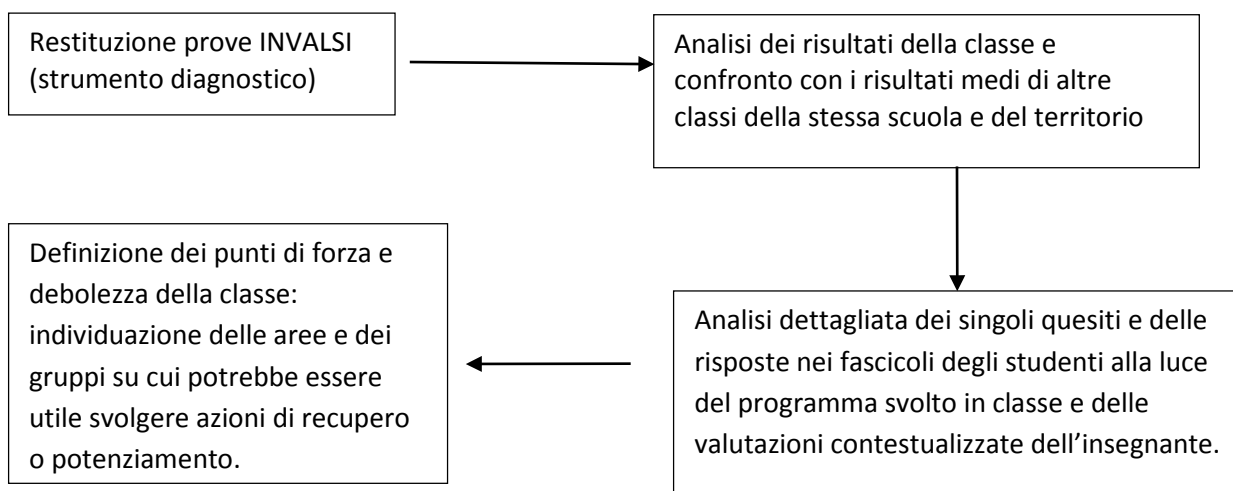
Restituzione prove INVALSI (strumento diagnostico)

Analisi dei risultati della classe e confronto con i risultati medi di altre classi della stessa scuola e del territorio

Analisi dettagliata dei singoli quesiti e delle risposte nei fascicoli degli studenti alla luce del programma svolto in classe e delle valutazioni contestualizzate dell'insegnante.

Definizione dei punti di forza e debolezza della classe: individuazione delle aree e dei gruppi su cui potrebbe essere utile svolgere azioni di recupero o potenziamento.